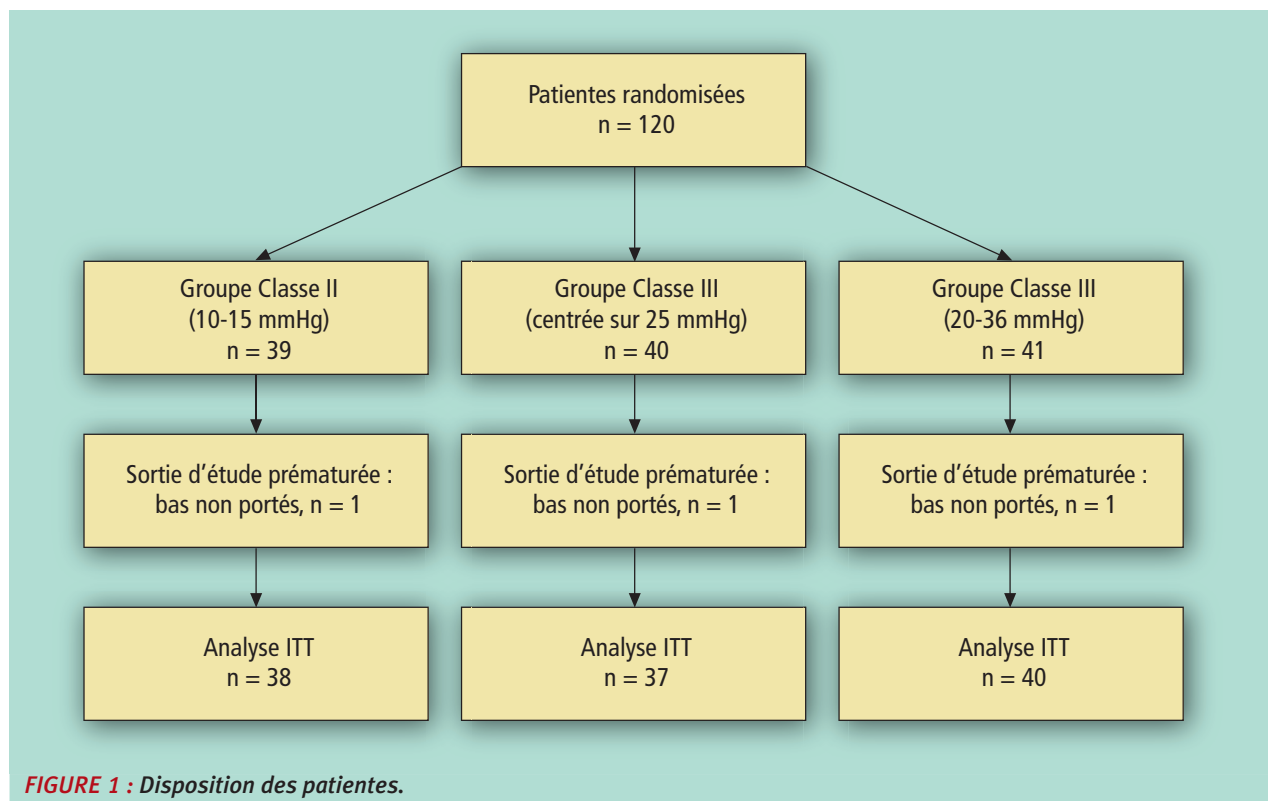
Patientes randomisées
n = 120

Groupe Classe II
(10-15 mmHg)
n = 39

Groupe Classe III
(centrée sur 25 mmHg)
n = 40

Groupe Classe III
(20-36 mmHg)
n = 41

Sortie d'étude prématurée :
bas non portés, n = 1

Sortie d'étude prématurée :
bas non portés, n = 1

Sortie d'étude prématurée :
bas non portés, n = 1

Analyse ITT
n = 38

Analyse ITT
n = 37

Analyse ITT
n = 40

FIGURE 1 : Disposition des patientes.